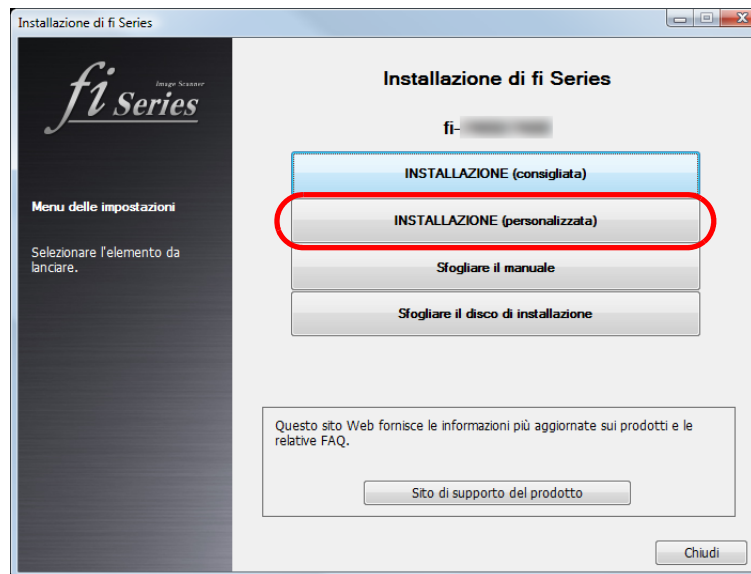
Installazione di fi Series

fi Series
Image Scanner

Menu delle impostazioni

Selezionare l'elemento da lanciare.

Installazione di fi Series

fi-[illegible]

INSTALLAZIONE (consigliata)

INSTALLAZIONE (personalizzata)

Sfogliare il manuale

Sfogliare il disco di installazione

Questo sito Web fornisce le informazioni più aggiornate sui prodotti e le relative FAQ.

Sito di supporto del prodotto

Chiudi